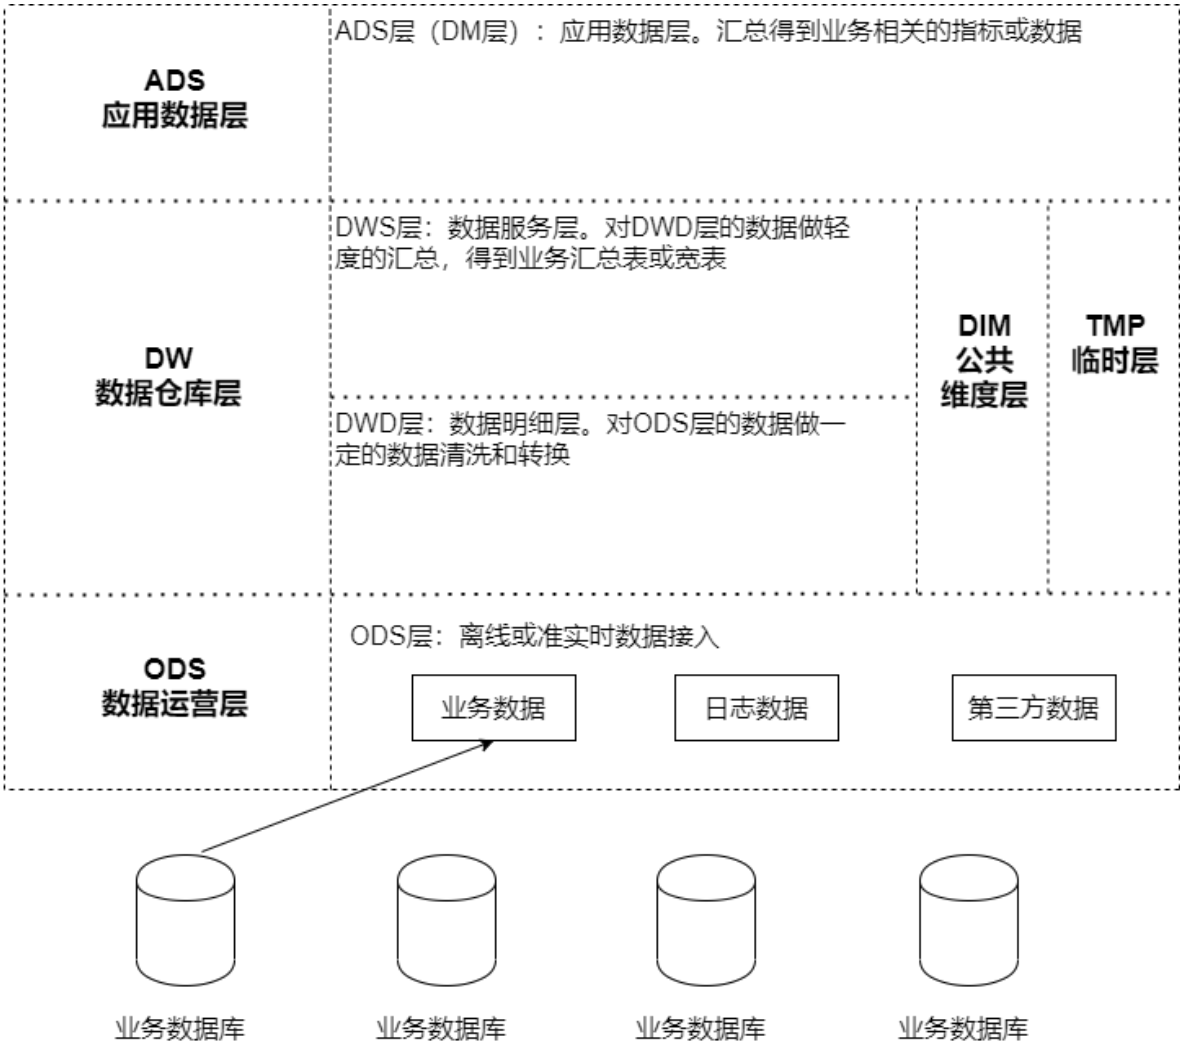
ADS
应用数据层

ADS层（DM层）：应用数据层。汇总得到业务相关的指标或数据

DW
数据仓库层

DWS层：数据服务层。对DWD层的数据做轻度的汇总，得到业务汇总表或宽表

DWD层：数据明细层。对ODS层的数据做一定的数据清洗和转换

DIM
公共
维度层

TMP
临时层

ODS
数据运营层

ODS层：离线或准实时数据接入

业务数据

日志数据

第三方数据

业务数据库

业务数据库

业务数据库

业务数据库